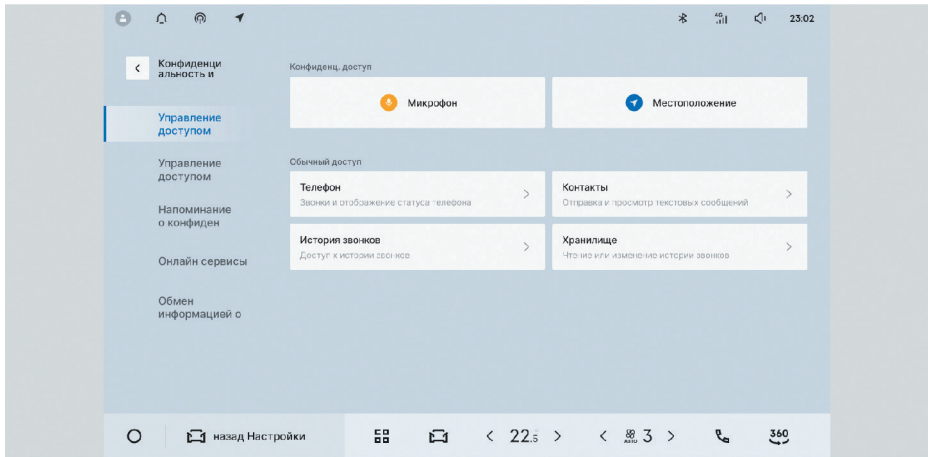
4G
23:02

Конфиденци альность и

Управление доступом

Управление доступом

Напоминание о конфиден

Онлайн сервисы

Обмен информацией о

Конфиденц. доступ

Микрофон

Местоположение

Обычный доступ

Телефон
Звонки и отображение статуса телефона

Контакты
Отправка и просмотр текстовых сообщений

История звонков
Доступ к истории звонков

Хранилище
Чтение или изменение истории звонков

назад Настройки

22.5

3

360